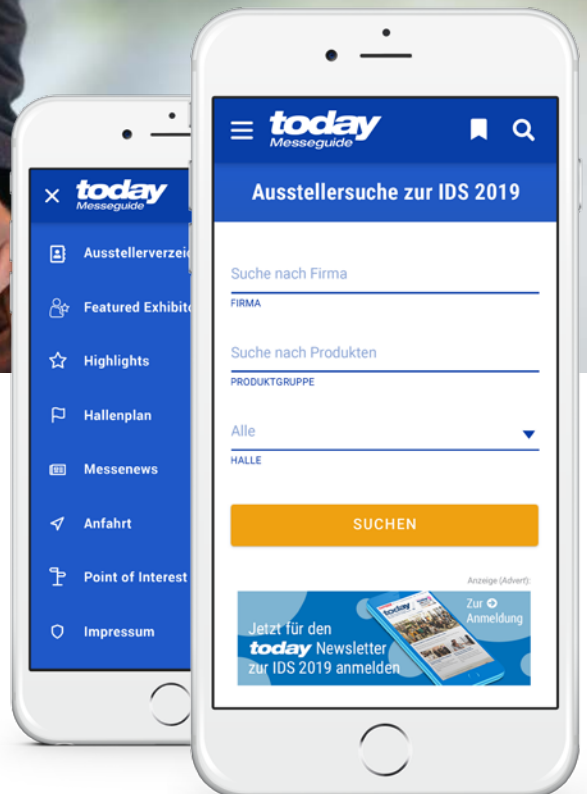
× today Messeguide

Ausstellerverzei

Featured Exhibito

Highlights

Hallenplan

Messenews

Anfahrt

Point of Interest

Impressum

today Messeguide

Ausstellersuche zur IDS 2019

Suche nach Firma
FIRMA

Suche nach Produkten
PRODUKTGRUPPE

Alle
HALLE

SUCHEN

Anzeige (Advert):

Jetzt für den today Newsletter zur IDS 2019 anmelden

Zur Anmeldung